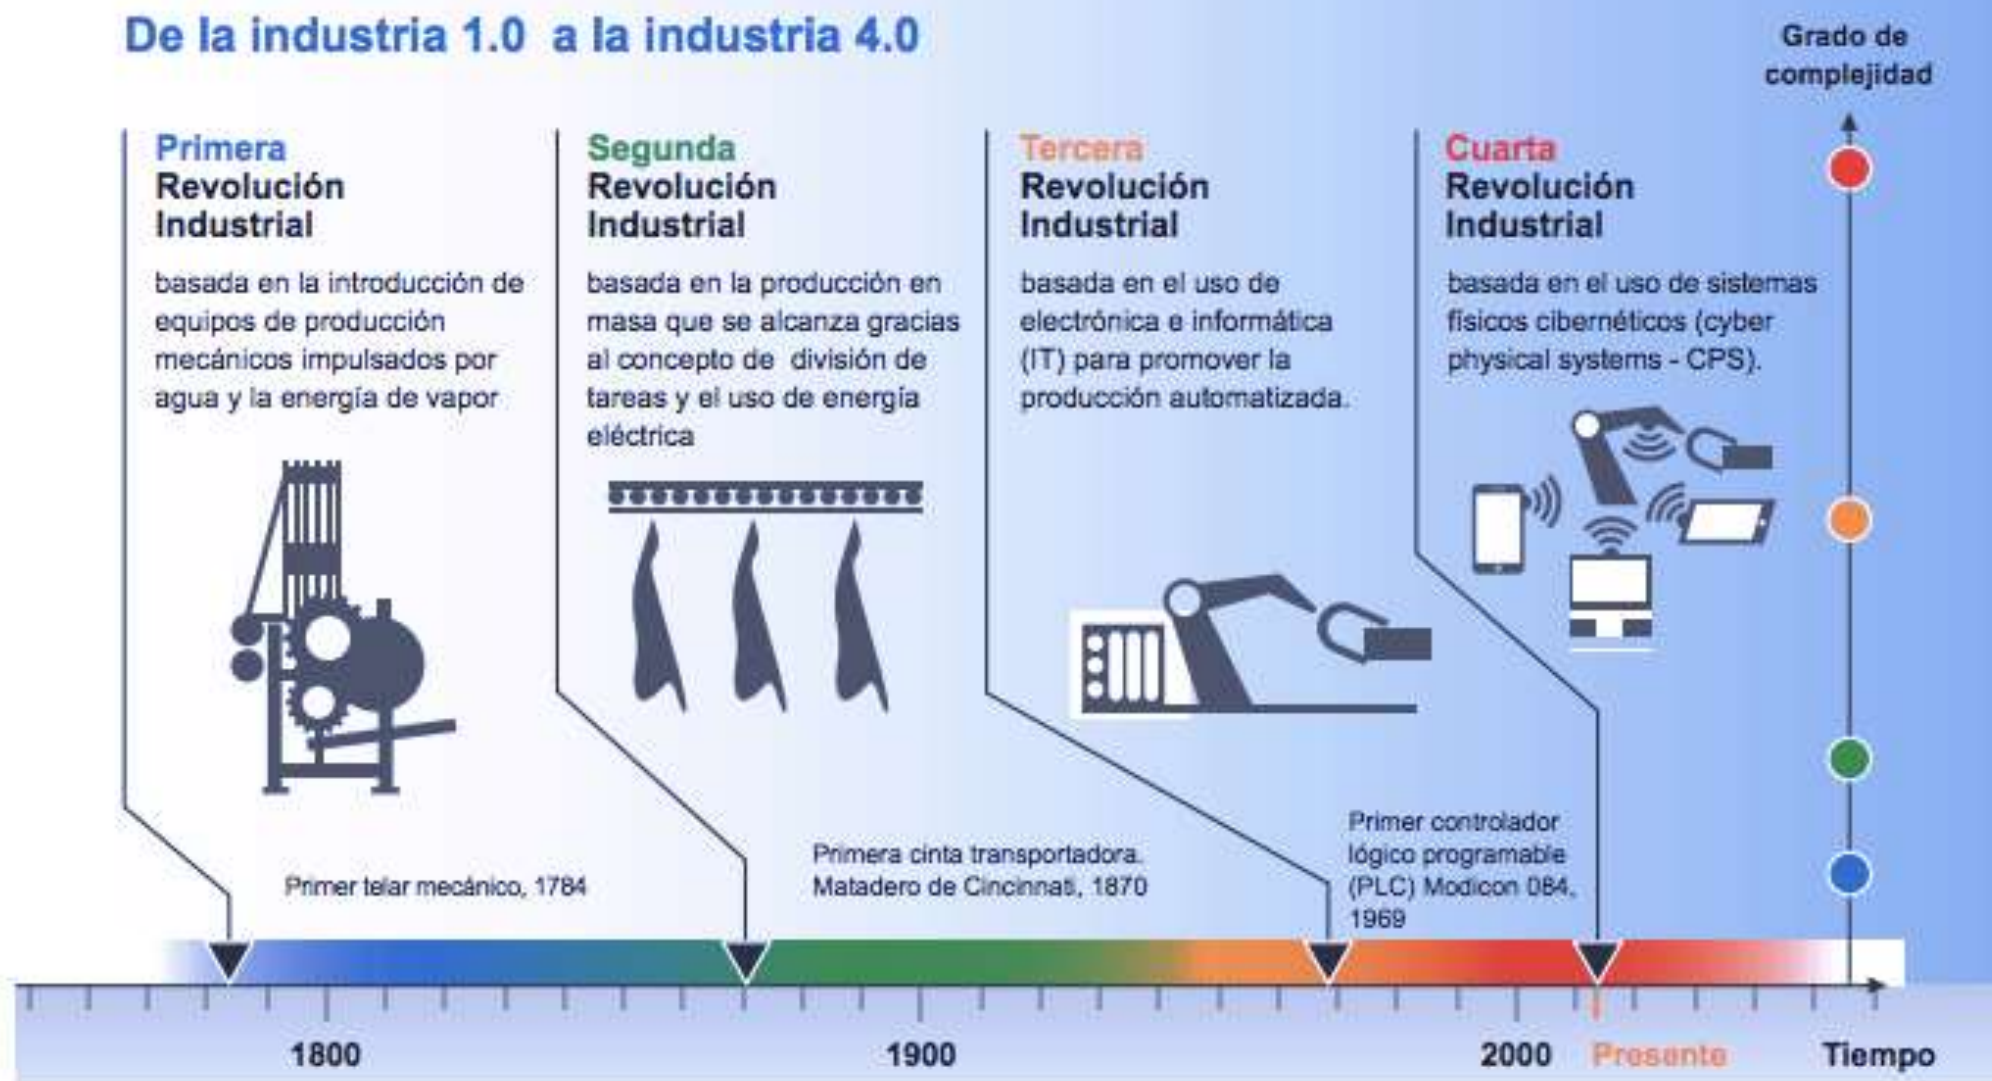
De la industria 1.0 a la industria 4.0

Grado de complejidad

Primera Revolución Industrial

basada en la introducción de equipos de producción mecánicos impulsados por agua y la energía de vapor

Segunda Revolución Industrial

basada en la producción en masa que se alcanza gracias al concepto de división de tareas y el uso de energía eléctrica

Tercera Revolución Industrial

basada en el uso de electrónica e informática (IT) para promover la producción automatizada.

Cuarta Revolución Industrial

basada en el uso de sistemas físicos cibernéticos (cyber physical systems - CPS).

Primer telar mecánico, 1784

Primera cinta transportadora. Matadero de Cincinnati, 1870

Primer controlador lógico programable (PLC) Modicon 084, 1969

1800

1900

2000

Presente

Tiempo